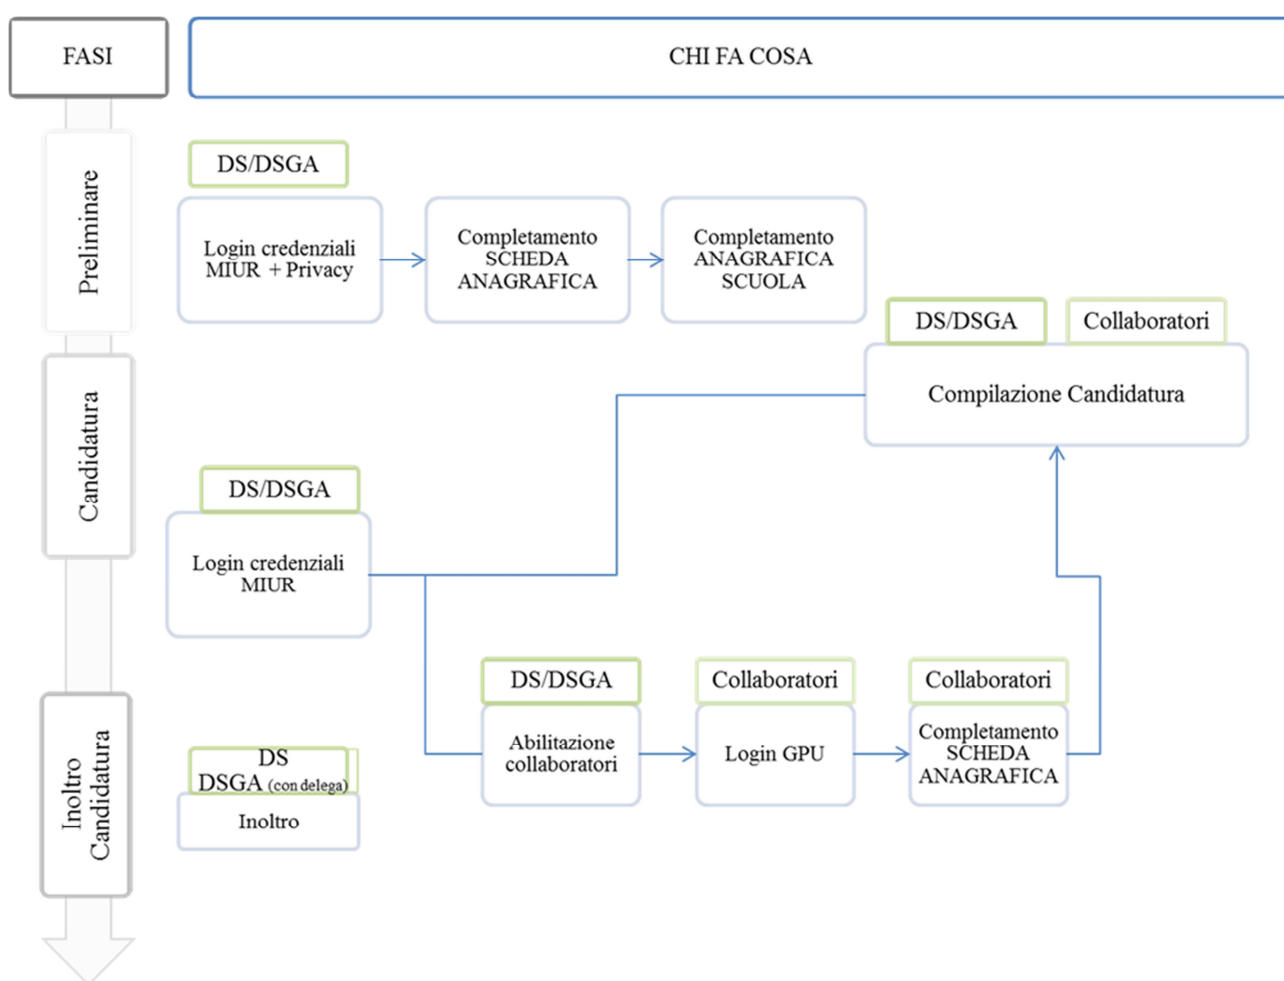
FASI

CHI FA COSA

Preliminare

DS/DSGA

Login credenziali MIUR + Privacy

Completamento SCHEDA ANAGRAFICA

Completamento ANAGRAFICA SCUOLA

Candidatura

DS/DSGA

Collaboratori

Compilazione Candidatura

DS/DSGA

Login credenziali MIUR

DS/DSGA

Abilitazione collaboratori

Collaboratori

Login GPU

Collaboratori

Completamento SCHEDA ANAGRAFICA

Inoltro Candidatura

DS
DSGA (con delega)

Inoltro